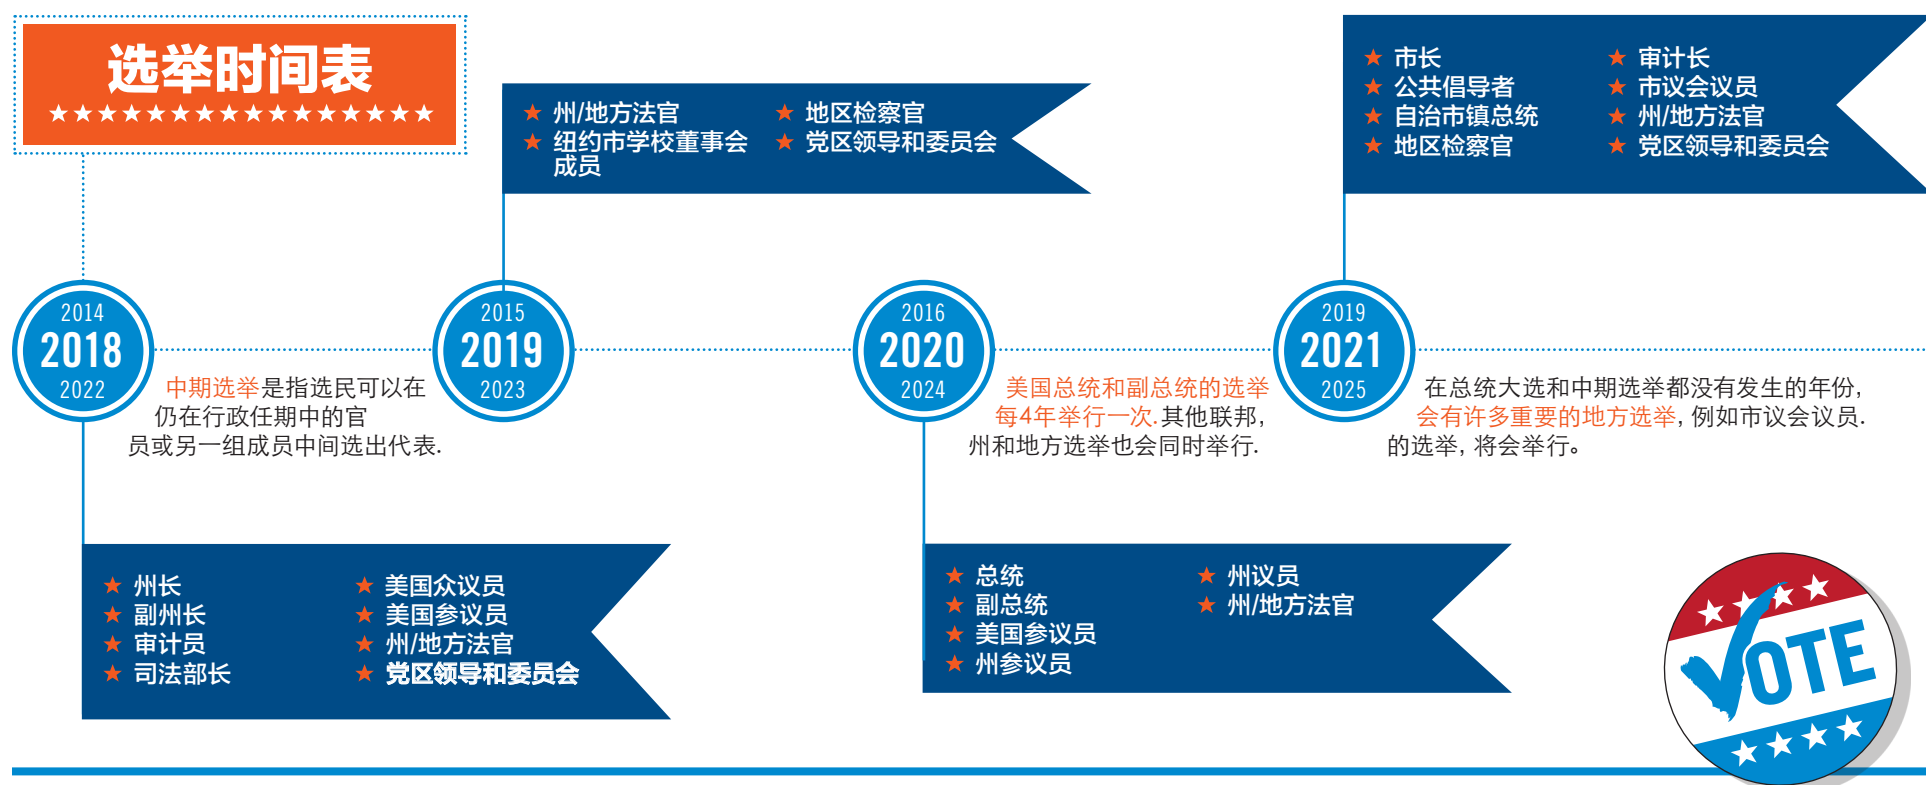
选举时间表
★★★★★★★★★★★★★★★★

★ 州/地方法官
★ 纽约市学校董事会成员
★ 地区检察官
★ 党区领导和委员会

★ 市长
★ 公共倡导者
★ 自治市镇总统
★ 地区检察官
★ 审计长
★ 市议会议员
★ 州/地方法官
★ 党区领导和委员会

2014
2018
2022

中期选举是指选民可以在仍在行政任期中的官员或另一组成员中间选出代表.

2015
2019
2023

2016
2020
2024

美国总统和副总统的选举每4年举行一次.其他联邦,州和地方选举也会同时举行.

2019
2021
2025

在总统大选和中期选举都没有发生的年份,会有许多重要的地方选举,例如市议会议员.的选举,将会举行。

★ 州长
★ 副州长
★ 审计员
★ 司法部长
★ 美国众议员
★ 美国参议员
★ 州/地方法官
★ 党区领导和委员会

★ 总统
★ 副总统
★ 美国参议员
★ 州参议员
★ 州议员
★ 州/地方法官

VOTE